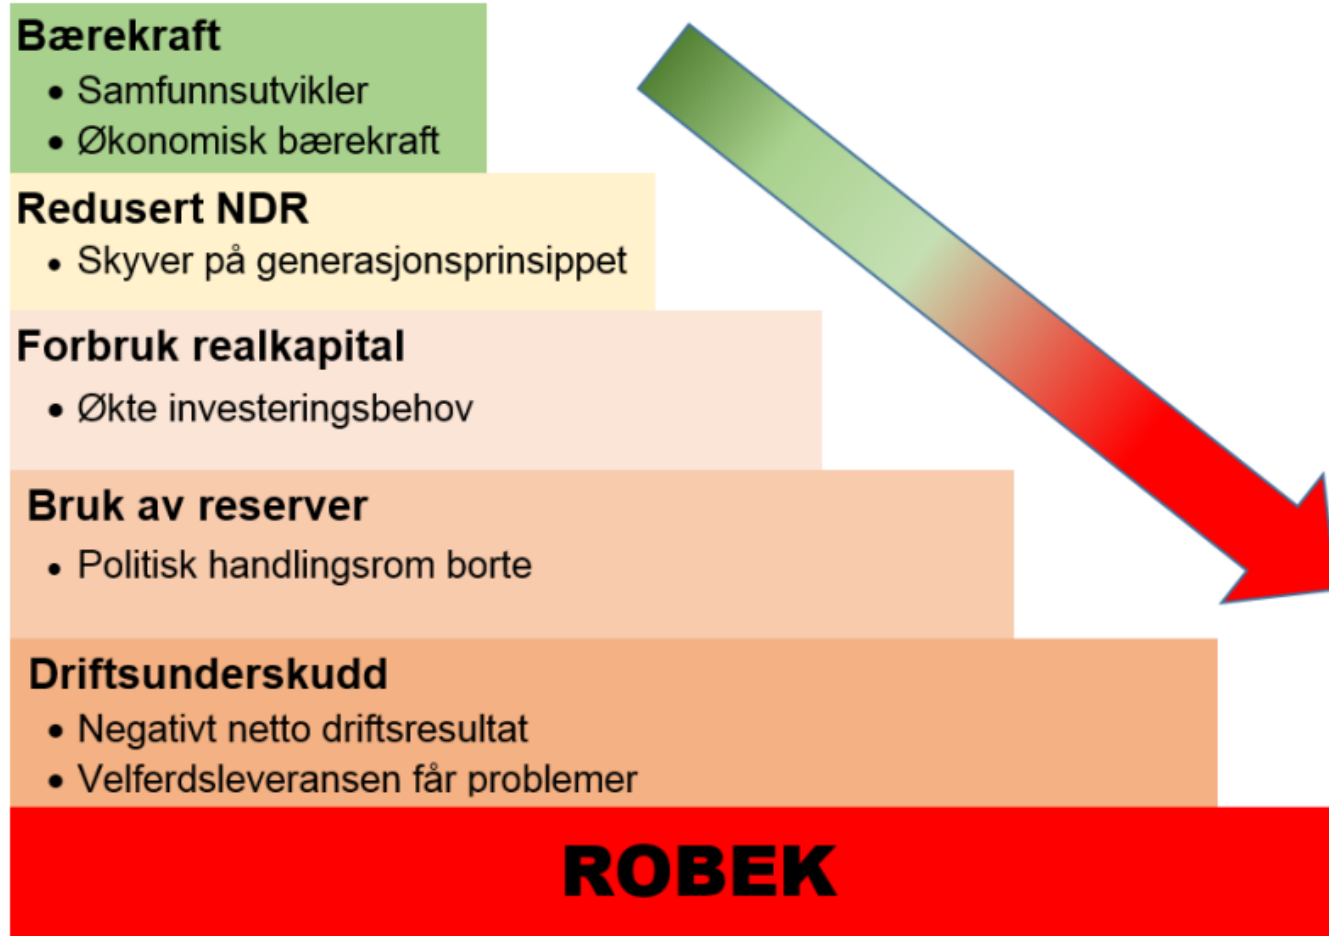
Bærekraft
• Samfunnsutvikler
• Økonomisk bærekraft

Redusert NDR
• Skyver på generasjonsprinsippet

Forbruk realkapital
• Økte investeringsbehov

Bruk av reserver
• Politisk handlingsrom borte

Driftsunderskudd
• Negativt netto driftsresultat
• Velferdsleveransen får problemer

ROBEK